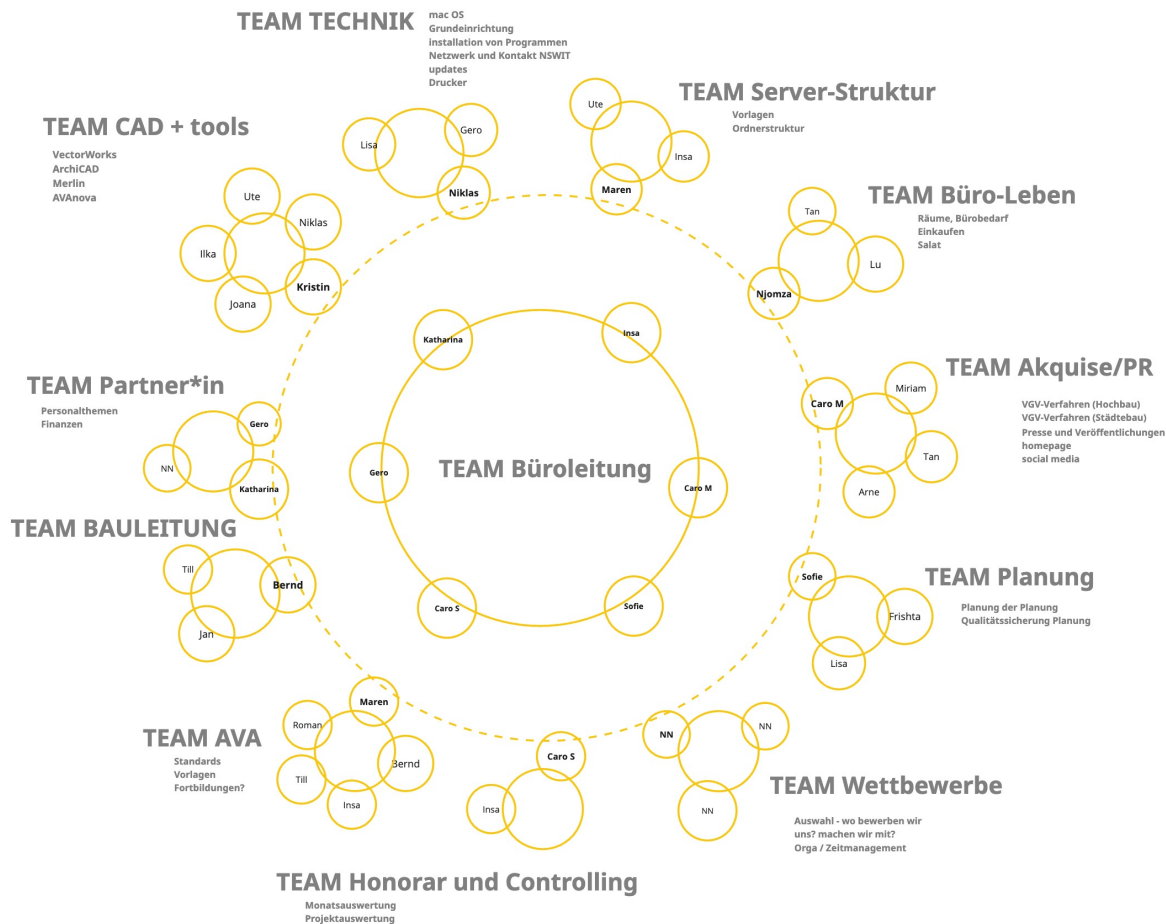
TEAM TECHNIK
mac OS
Grundeinrichtung
installation von Programmen
Netzwerk und Kontakt NSWIT
updates
Drucker

Lisa
Gero
Niklas

TEAM Server-Struktur
Vorlagen
Ordnerstruktur

Ute
Insa
Maren

TEAM CAD + tools
VectorWorks
ArchiCAD
Merlin
AVAnova

Ute
Niklas
Ilka
Kristin
Joana

TEAM Büro-Leben
Räume, Bürobedarf
Einkaufen
Salat

Tan
Lu
Njomza

Katharina
Insa
Gero
TEAM Büroleitung
Caro M
Caro S
Sofie

TEAM Partner*in
Personalthemen
Finanzen

Gero
NN
Katharina

TEAM Akquise/PR
VGV-Verfahren (Hochbau)
VGV-Verfahren (Städtebau)
Presse und Veröffentlichungen
homepage
social media

Caro M
Miriam
Tan
Arne

TEAM BAULEITUNG
Till
Bernd
Jan

TEAM Planung
Planung der Planung
Qualitätssicherung Planung

Sofie
Frishta
Lisa

TEAM AVA
Standards
Vorlagen
Fortbildungen?

Maren
Roman
Bernd
Till
Insa

Caro S
Insa

NN
NN
NN

TEAM Wettbewerbe
Auswahl - wo bewerben wir uns? machen wir mit?
Orga / Zeitmanagement

TEAM Honorar und Controlling
Monatsauswertung
Projektauswertung